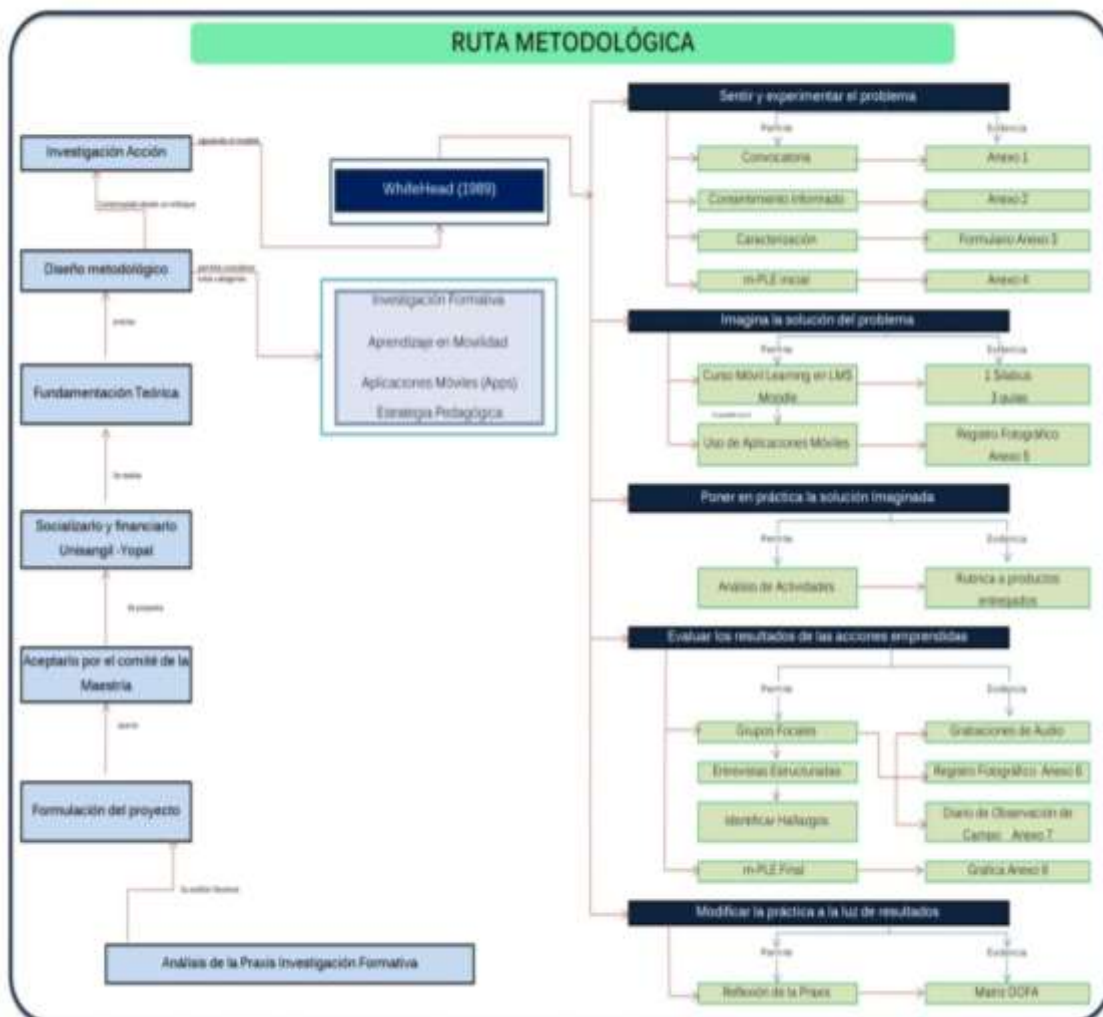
RUTA METODOLÓGICA

Investigación Acción

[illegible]

Diseño metodológico

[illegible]

Fundamentación Teórica

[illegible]

Socializarlo y financiarlo Unisangil -Yopal

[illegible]

Aceptarlo por el comité de la Maestría

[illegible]

Formulación del proyecto

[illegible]

Análisis de la Praxis Investigación Formativa

WhiteHead (1989)

Investigación Formativa
Aprendizaje en Movilidad
Aplicaciones Móviles (Apps)
Estrategia Pedagógica

Sentir y experimentar el problema
Permite
Evidencia
Convocatoria
Anexo 1
Consentimiento Informado
Anexo 2
Caracterización
Formulario Anexo 3
m-PLE inicial
Anexo 4

Imagina la solución del problema
Permite
Evidencia
Curso Móvil Learning en LMS Moodle
1 Sílabus 3 aulas
Uso de Aplicaciones Móviles
Registro Fotográfico Anexo 5

Poner en práctica la solución imaginada
Permite
Evidencia
Análisis de Actividades
Rubrica a productos entregados

Evaluar los resultados de las acciones emprendidas
Permite
Evidencia
Grupos Focales
Grabaciones de Audio
Entrevistas Estructuradas
Registro Fotográfico Anexo 6
Identificar Hallazgos
Diario de Observación de Campo Anexo 7
m-PLE Final
Gráfica Anexo 8

Modificar la práctica a la luz de resultados
Permite
Evidencia
Reflexión de la Praxis
Matriz DOFA